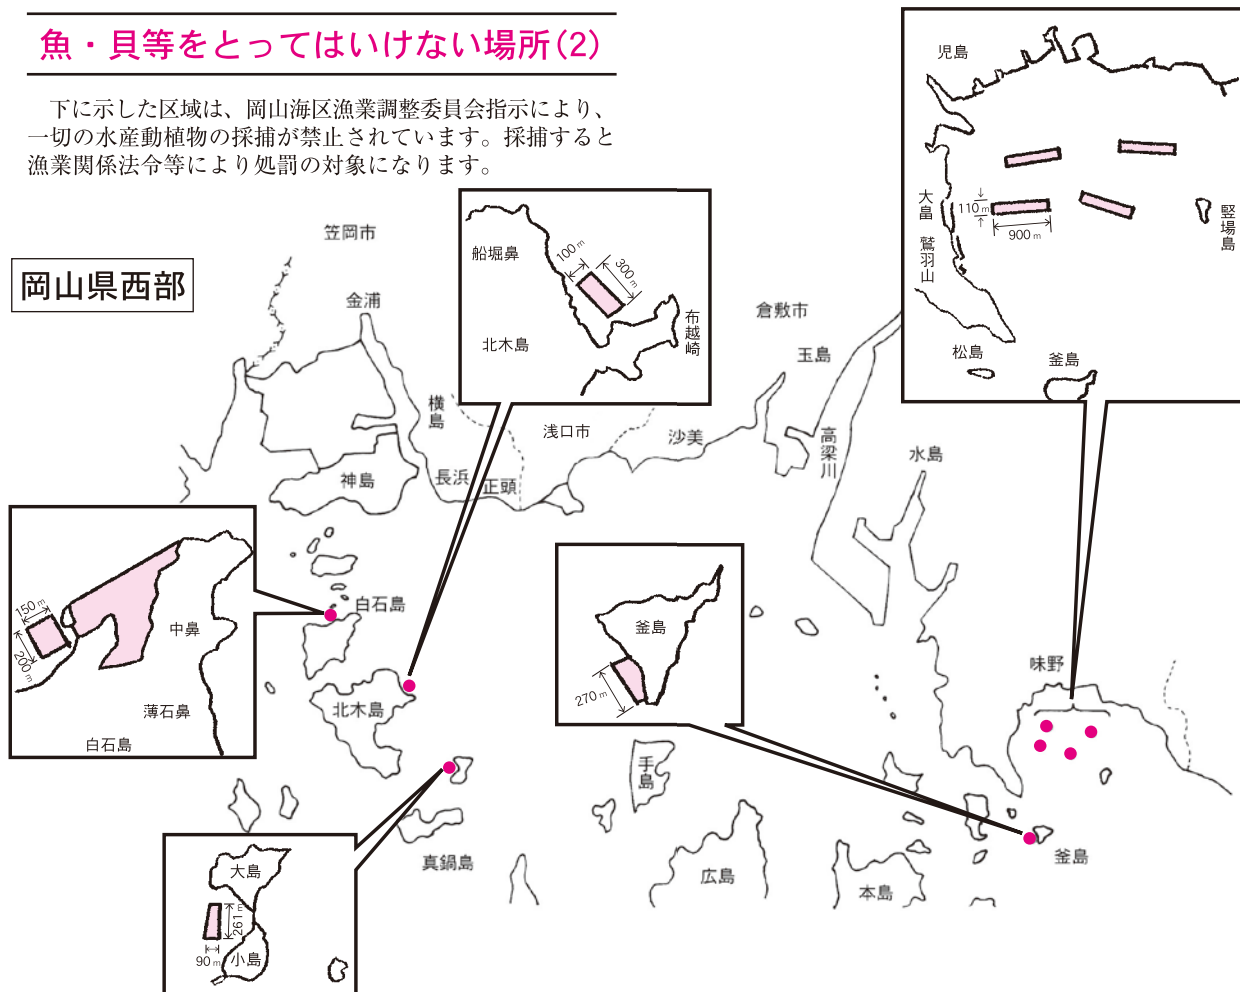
魚・貝等をとってはいけない場所(2)

下に示した区域は、岡山海区漁業調整委員会指示により、一切の水産動植物の採捕が禁止されています。採捕すると漁業関係法令等により処罰の対象になります。

岡山県西部

笠岡市
金浦
横島
神島
長浜
正頭
浅口市
沙美
倉敷市
玉島
高梁川
水島
白石島
北木島
真鍋島
手島
広島
本島
味野
釜島

船堀鼻
100 m
300 m
北木島
布越崎

児島
大畠
110 m
900 m
鷲羽山
竪場島
松島
釜島

150 m
200 m
中鼻
薄石鼻
白石島

釜島
270 m

大島
261 m
90 m
小島